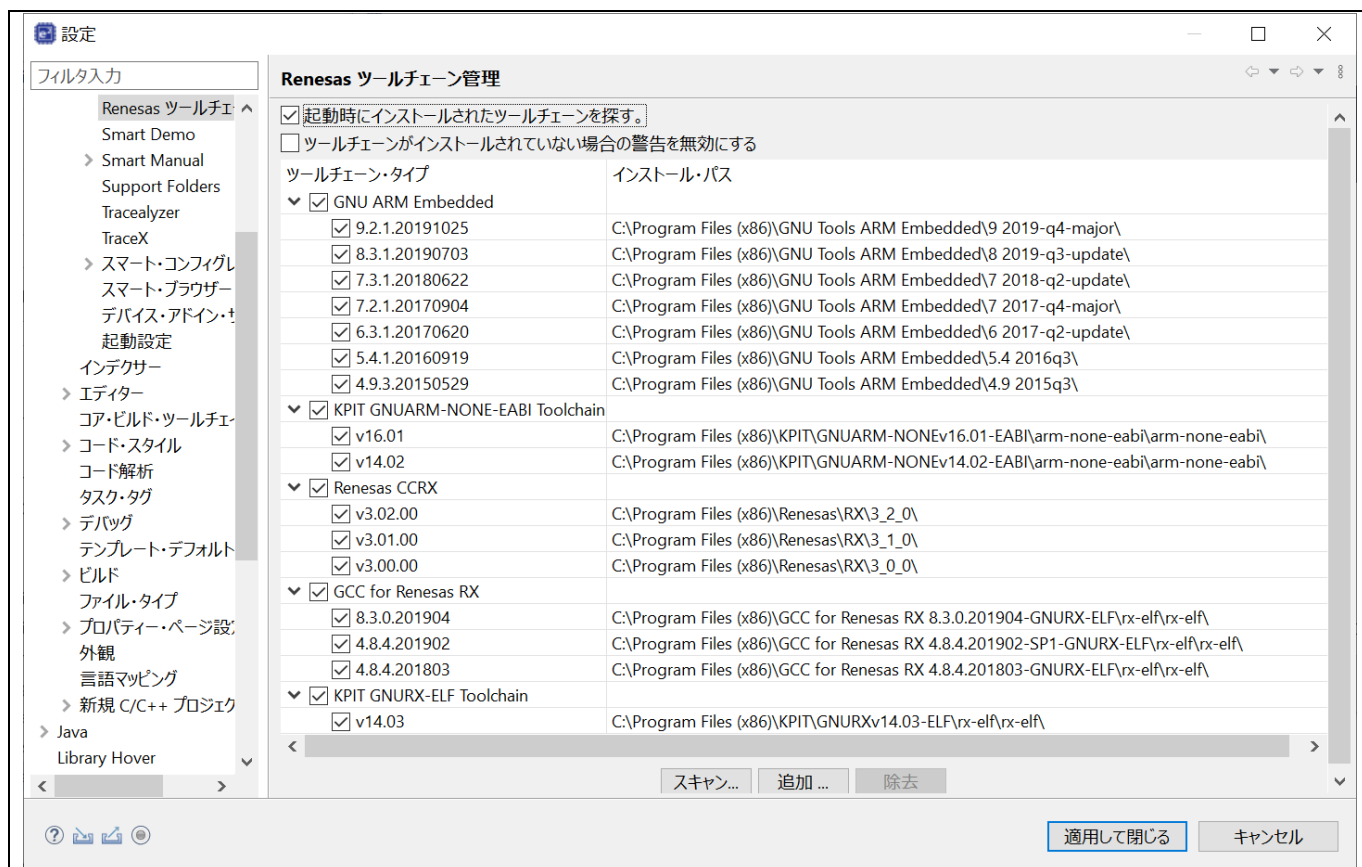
設定

フィルタ入力

Renesas ツールチェ
Smart Demo
Smart Manual
Support Folders
Tracealyzer
TraceX
スマート・コンフィグレ
スマート・ブラウザー
デバイス・アドイン・サ
起動設定
インデクサー
エディター
コア・ビルド・ツールチェ
コード・スタイル
コード解析
タスク・タグ
デバッグ
テンプレート・デフォルト
ビルド
ファイル・タイプ
プロパティー・ページ設
外観
言語マッピング
新規 C/C++ プロジェク
Java
Library Hover

Renesas ツールチェーン管理

☑ 起動時にインストールされたツールチェーンを探す。
☐ ツールチェーンがインストールされていない場合の警告を無効にする

| ツールチェーン・タイプ | インストール・パス |
|---|---|
| GNU ARM Embedded | |
| 9.2.1.20191025 | C:\Program Files (x86)\GNU Tools ARM Embedded\9 2019-q4-major\ |
| 8.3.1.20190703 | C:\Program Files (x86)\GNU Tools ARM Embedded\8 2019-q3-update\ |
| 7.3.1.20180622 | C:\Program Files (x86)\GNU Tools ARM Embedded\7 2018-q2-update\ |
| 7.2.1.20170904 | C:\Program Files (x86)\GNU Tools ARM Embedded\7 2017-q4-major\ |
| 6.3.1.20170620 | C:\Program Files (x86)\GNU Tools ARM Embedded\6 2017-q2-update\ |
| 5.4.1.20160919 | C:\Program Files (x86)\GNU Tools ARM Embedded\5.4 2016q3\ |
| 4.9.3.20150529 | C:\Program Files (x86)\GNU Tools ARM Embedded\4.9 2015q3\ |
| KPIT GNUARM-NONE-EABI Toolchain | |
| v16.01 | C:\Program Files (x86)\KPIT\GNUARM-NONEv16.01-EABI\arm-none-eabi\arm-none-eabi\ |
| v14.02 | C:\Program Files (x86)\KPIT\GNUARM-NONEv14.02-EABI\arm-none-eabi\arm-none-eabi\ |
| Renesas CCRX | |
| v3.02.00 | C:\Program Files (x86)\Renesas\RX\3_2_0\ |
| v3.01.00 | C:\Program Files (x86)\Renesas\RX\3_1_0\ |
| v3.00.00 | C:\Program Files (x86)\Renesas\RX\3_0_0\ |
| GCC for Renesas RX | |
| 8.3.0.201904 | C:\Program Files (x86)\GCC for Renesas RX 8.3.0.201904-GNURX-ELF\rx-elf\rx-elf\ |
| 4.8.4.201902 | C:\Program Files (x86)\GCC for Renesas RX 4.8.4.201902-SP1-GNURX-ELF\rx-elf\rx-elf\ |
| 4.8.4.201803 | C:\Program Files (x86)\GCC for Renesas RX 4.8.4.201803-GNURX-ELF\rx-elf\rx-elf\ |
| KPIT GNURX-ELF Toolchain | |
| v14.03 | C:\Program Files (x86)\KPIT\GNURXv14.03-ELF\rx-elf\rx-elf\ |

スキャン... 追加 ... 除去

適用して閉じる キャンセル